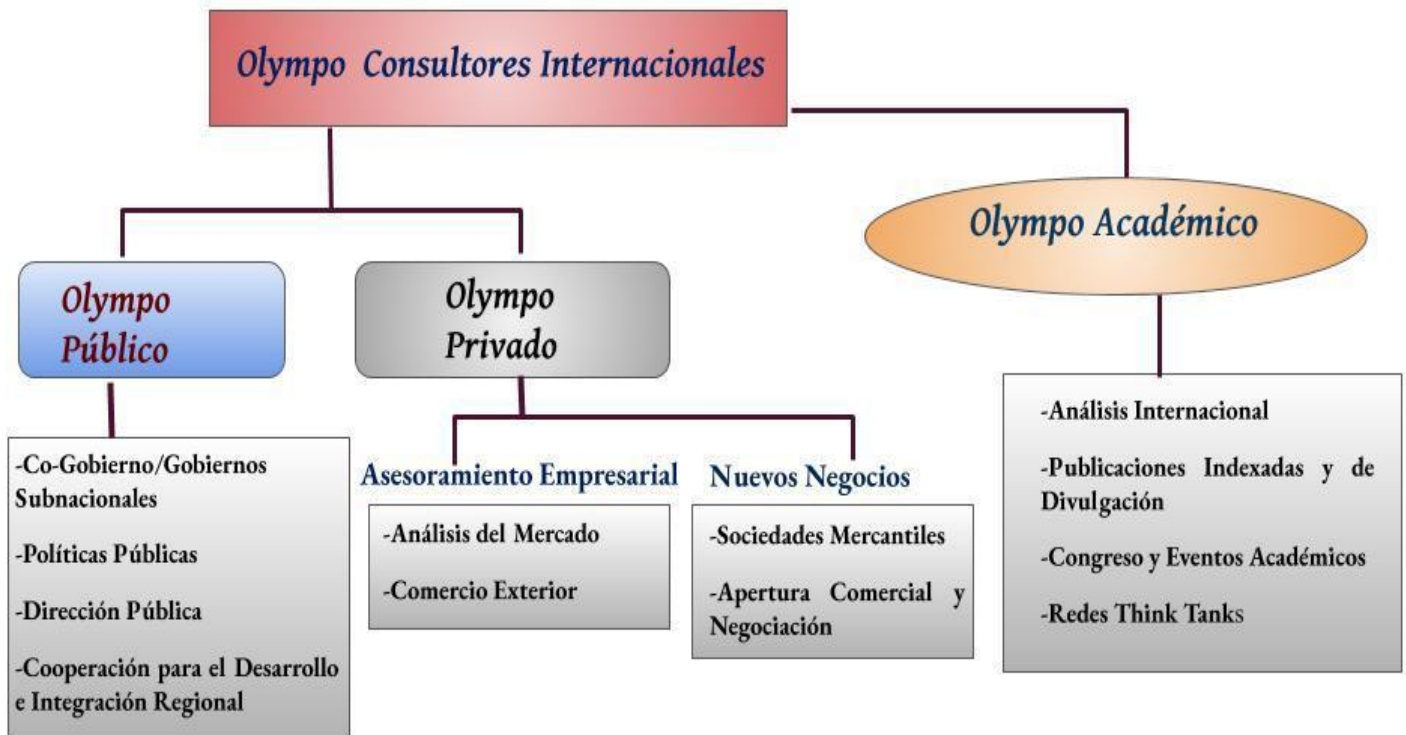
Olympo Consultores Internacionales

Olympo Público

Olympo Privado

Olympo Académico

-Co-Gobierno/Gobiernos Subnacionales

-Políticas Públicas

-Dirección Pública

-Cooperación para el Desarrollo e Integración Regional

Asesoramiento Empresarial

-Análisis del Mercado

-Comercio Exterior

Nuevos Negocios

-Sociedades Mercantiles

-Apertura Comercial y Negociación

-Análisis Internacional

-Publicaciones Indexadas y de Divulgación

-Congreso y Eventos Académicos

-Redes Think Tanks